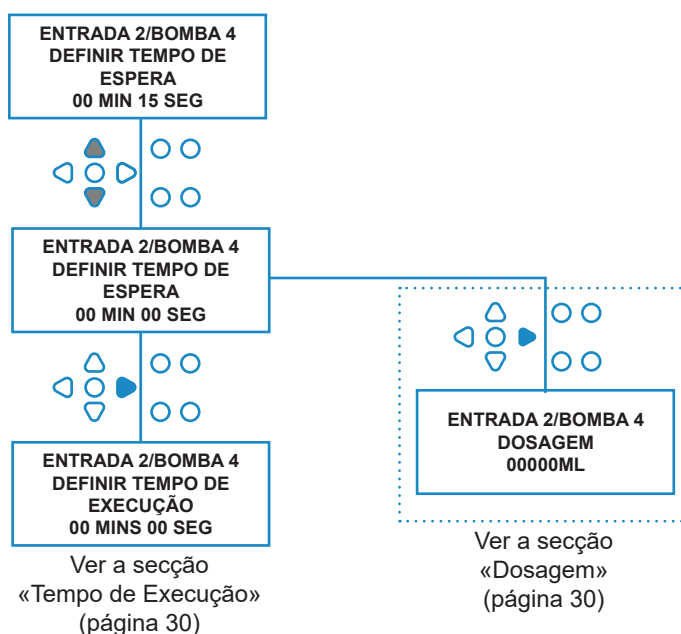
ENTRADA 2/BOMBA 4
DEFINIR TEMPO DE ESPERA
00 MIN 15 SEG

ENTRADA 2/BOMBA 4
DEFINIR TEMPO DE ESPERA
00 MIN 00 SEG

ENTRADA 2/BOMBA 4
DEFINIR TEMPO DE EXECUÇÃO
00 MINS 00 SEG

Ver a secção «Tempo de Execução» (página 30)

ENTRADA 2/BOMBA 4
DOSAGEM
00000ML

Ver a secção «Dosagem» (página 30)